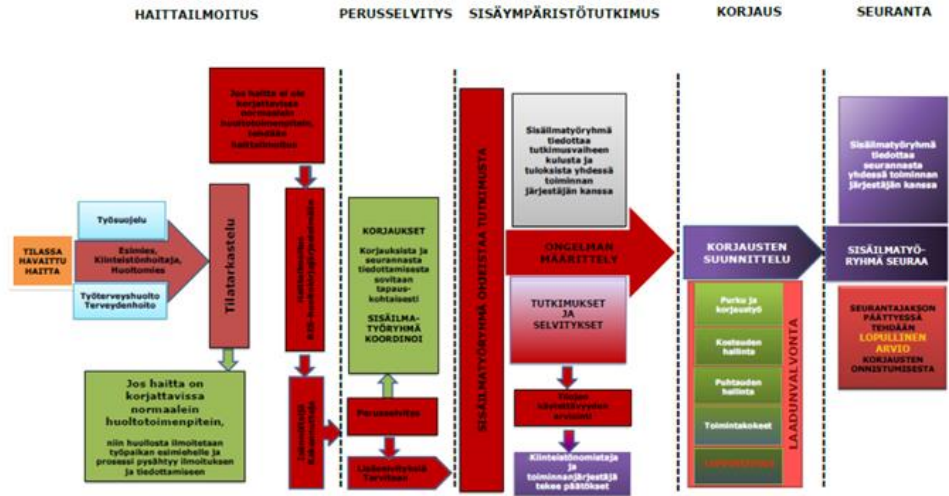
HAITTAILMOITUS

PERUSSELVITYS

SISÄYMPÄRISTÖTUTKIMUS

KORJAUS

SEURANTA

Jos haitta ei ole korjattavissa normaalein huoltotoimenpitein, tehdään haittailmoitus

TILASSA HAVAITTU HAITTA

Työsuojelu

Esimies, Kiinteistönhoitaja, Huoltomies

Työterveyshuolto Terveydenhoito

Tilatarkastelu

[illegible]

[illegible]

Jos haitta on korjattavissa normaalein huoltotoimenpitein,

niin huollosta ilmoitetaan työpaikan esimiehelle ja prosessi pysähtyy ilmoituksen ja tiedottamiseen

KORJAUKSET

Korjauksista ja seurannasta tiedottamisesta sovitaan tapauskohtaisesti

SISÄILMATYÖRYHMÄ KOORDINOI

Perusselvitys

Lisäselvitysten Tarvitaan

SISÄILMATYÖRYHMÄ OHJEISTAA TUTKIMUSTA

Sisäilmatyöryhmä tiedottaa tutkimusvaiheen kulusta ja tuloksista yhdessä toiminnan järjestäjän kanssa

ONGELMAN MÄÄRITTELY

TUTKIMUKSET JA SELVITYKSET

Tulosten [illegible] arviointi

Kiinteistönomistaja ja toiminnanjärjestäjä tekee päätökset

KORJAUSTEN SUUNNITTELU

Purku ja korjaustyö

Kosteuden hallinta

Puhtauden hallinta

Toimintakokeet

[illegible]

LAADUNVALVONTA

Sisäilmatyöryhmä tiedottaa seurannasta yhdessä toiminnan järjestäjän kanssa

SISÄILMATYÖRYHMÄ SEURAA

SEURANTAJAKSON PÄÄTTYESSÄ TEHDÄÄN LOPULLINEN ARVIO KORJAUSTEN ONNISTUMISESTA